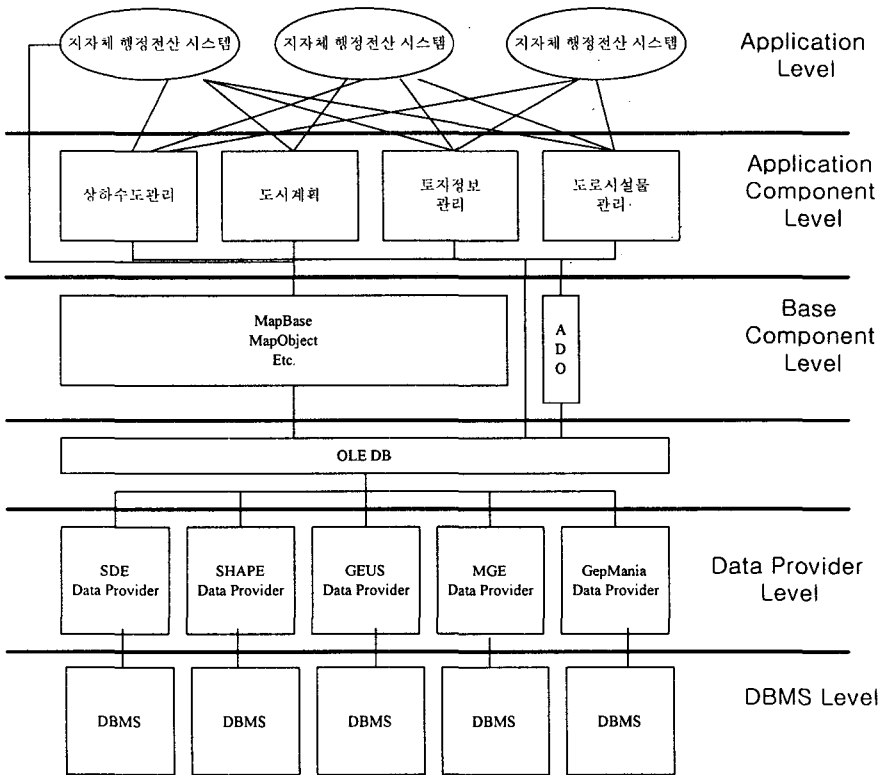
지자체 행정전산 시스템

지자체 행정전산 시스템

지자체 행정전산 시스템

Application Level

상하수도관리

도시계획

토지정보 관리

도로시설물 관리

Application Component Level

MapBase
MapObject
Etc.

A D O

Base Component Level

OLE DB

SDE Data Provider

SHAPE Data Provider

GEUS Data Provider

MGE Data Provider

GepMania Data Provider

Data Provider Level

DBMS

DBMS

DBMS

DBMS

DBMS

DBMS Level